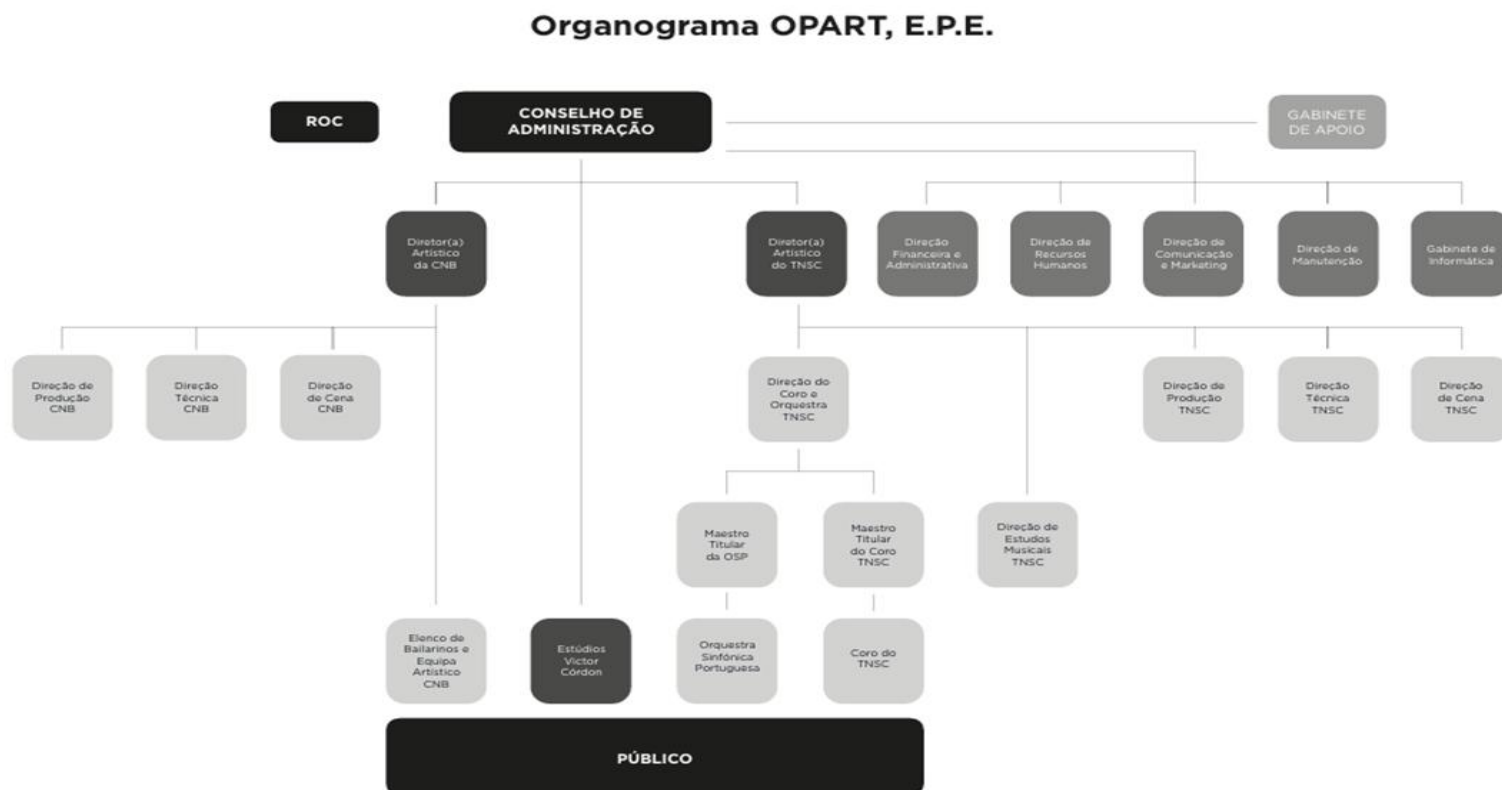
Organograma OPART, E.P.E.

ROC

CONSELHO DE ADMINISTRAÇÃO

GABINETE DE APOIO

Diretor(a) Artístico da CNB

Diretor(a) Artístico do TNSC

Direção Financeira e Administrativa

Direção de Recursos Humanos

Direção de Comunicação e Marketing

Direção de Manutenção

Gabinete de Informática

Direção de Produção CNB

Direção Técnica CNB

Direção de Cena CNB

Direção do Coro e Orquestra TNSC

Direção de Produção TNSC

Direção Técnica TNSC

Direção de Cena TNSC

Maestro Titular da OSP

Maestro Titular do Coro TNSC

Direção de Estudos Musicais TNSC

Elenco de Bailarinos e Equipa Artístico CNB

Estúdios Victor Córdon

Orquestra Sinfónica Portuguesa

Coro do TNSC

PÚBLICO